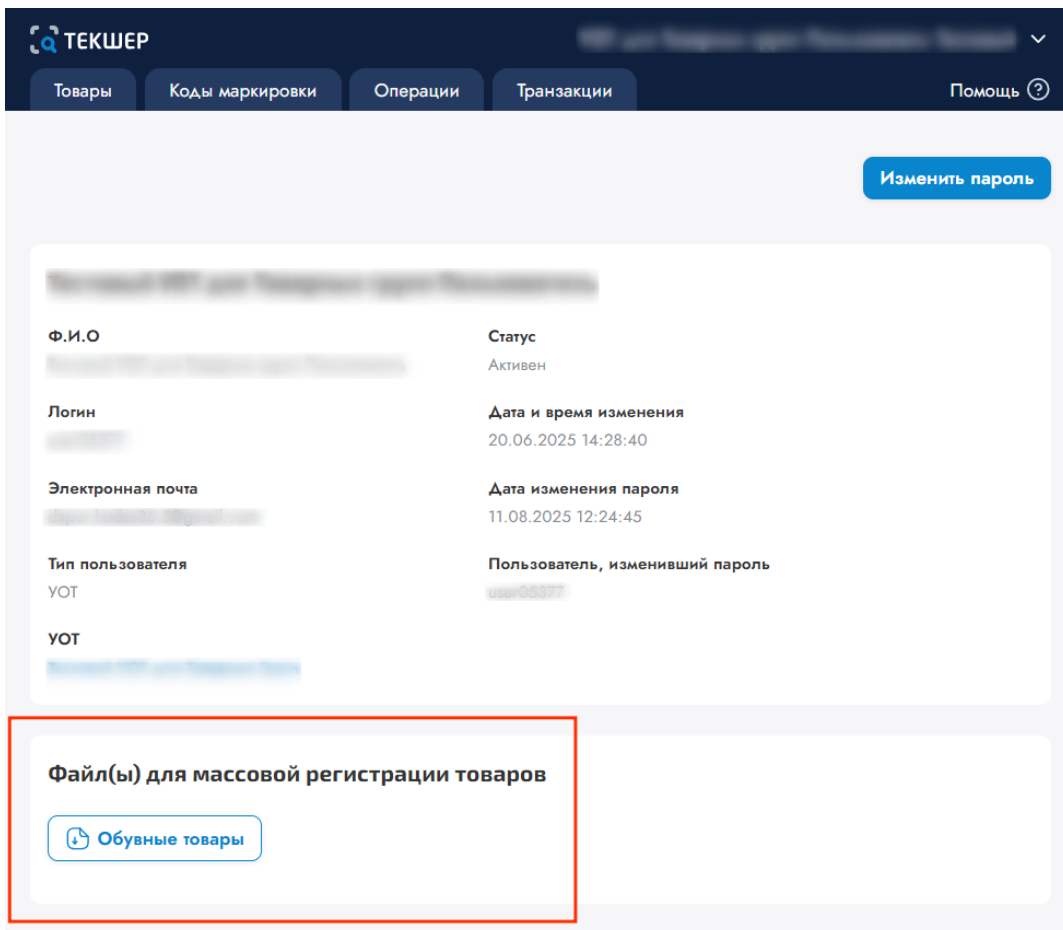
ТЕКШЕР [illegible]

Товары | Коды маркировки | Операции | Транзакции | Помощь ?

Изменить пароль

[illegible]

Ф.И.О
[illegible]

Статус
Активен

Логин
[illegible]

Дата и время изменения
20.06.2025 14:28:40

Электронная почта
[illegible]

Дата изменения пароля
11.08.2025 12:24:45

Тип пользователя
УОТ

Пользователь, изменивший пароль
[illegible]

УОТ
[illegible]

Файл(ы) для массовой регистрации товаров

Обувные товары